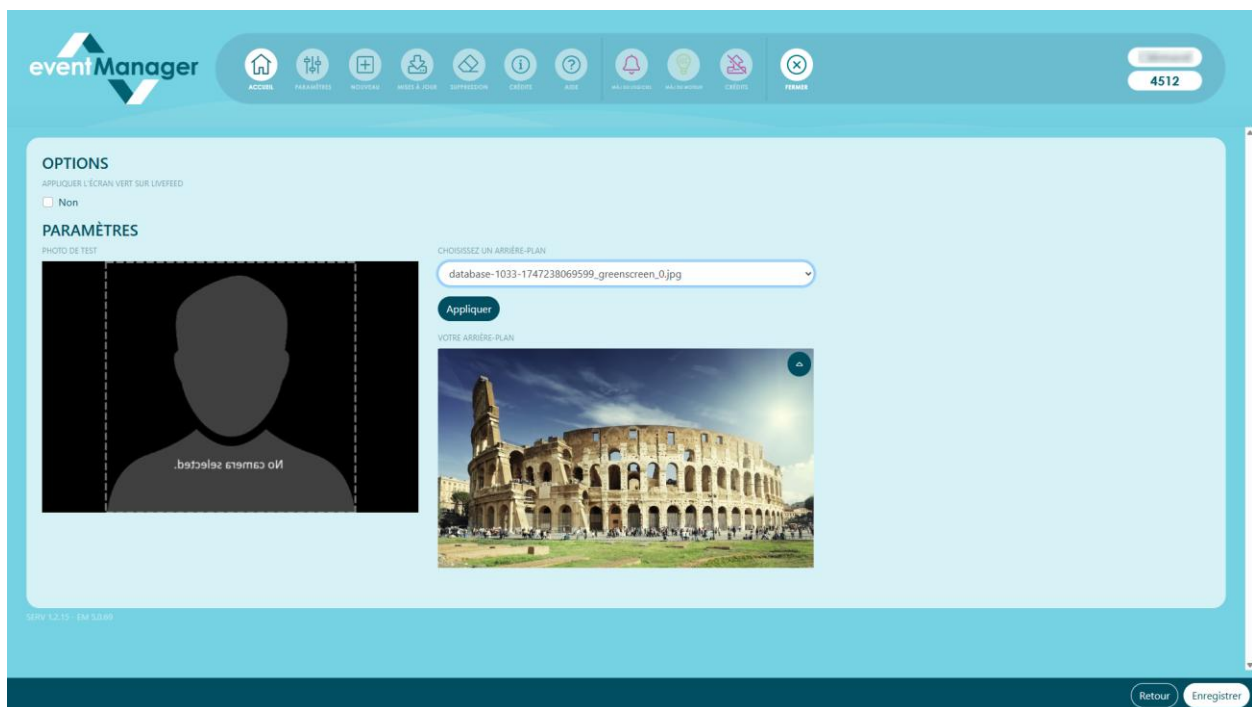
eventManager

ACCUEIL PARAMÈTRES NOUVEAU MISES À JOUR SUPPRESSION CRÉDITS AIDE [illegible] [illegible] CRÉDITS FERMER

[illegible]
4512

OPTIONS
APPLIQUER L'ÉCRAN VERT SUR LIVEFEED
Non

PARAMÈTRES
PHOTO DE TEST

No camera selected.

CHOISISSEZ UN ARRIÈRE-PLAN
database-1033-1747238069599_greenscreen_0.jpg
Appliquer
VOTRE ARRIÈRE-PLAN

SERV 1.2.13 - EM 5.0.69

Retour Enregistrer